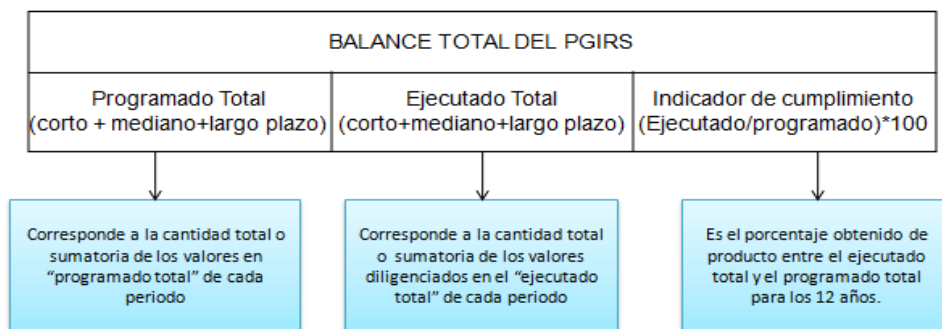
| BALANCE TOTAL DEL PGIRS | | |
|---|---|---|
| Programado Total (corto + mediano+largo plazo) | Ejecutado Total (corto+mediano+largo plazo) | Indicador de cumplimiento (Ejecutado/programado)*100 |

Corresponde a la cantidad total o sumatoria de los valores en "programado total" de cada periodo

Corresponde a la cantidad total o sumatoria de los valores diligenciados en el "ejecutado total" de cada periodo

Es el porcentaje obtenido de producto entre el ejecutado total y el programado total para los 12 años.